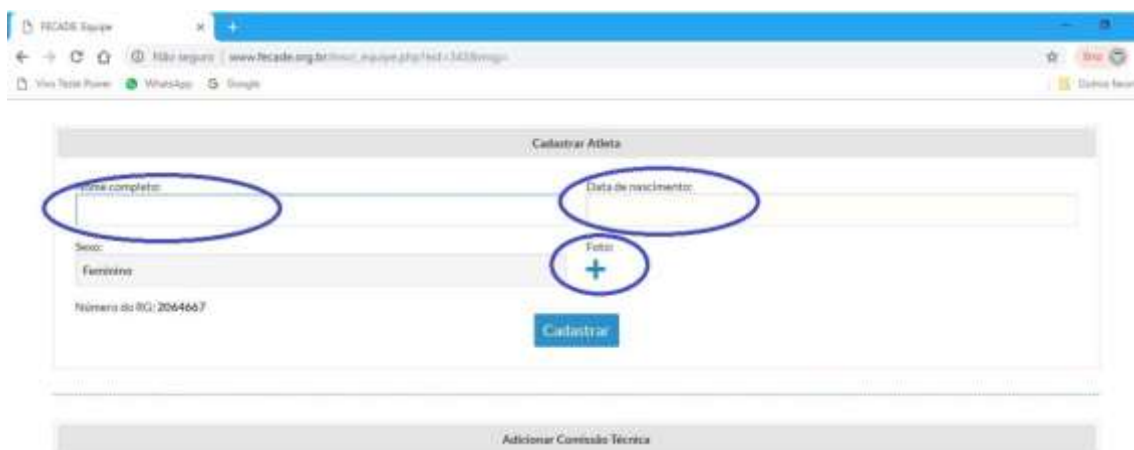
FECADE Equipe ×

Não seguro | www.fecade.org.br/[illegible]

Vivo Teste Power WhatsApp Google

Outros favoritos

Cadastrar Atleta

Nome completo:

Data de nascimento:

Sexo:

Feminino

Foto:

+

Número do RG: 2064667

Cadastrar

Adicionar Comissão Técnica